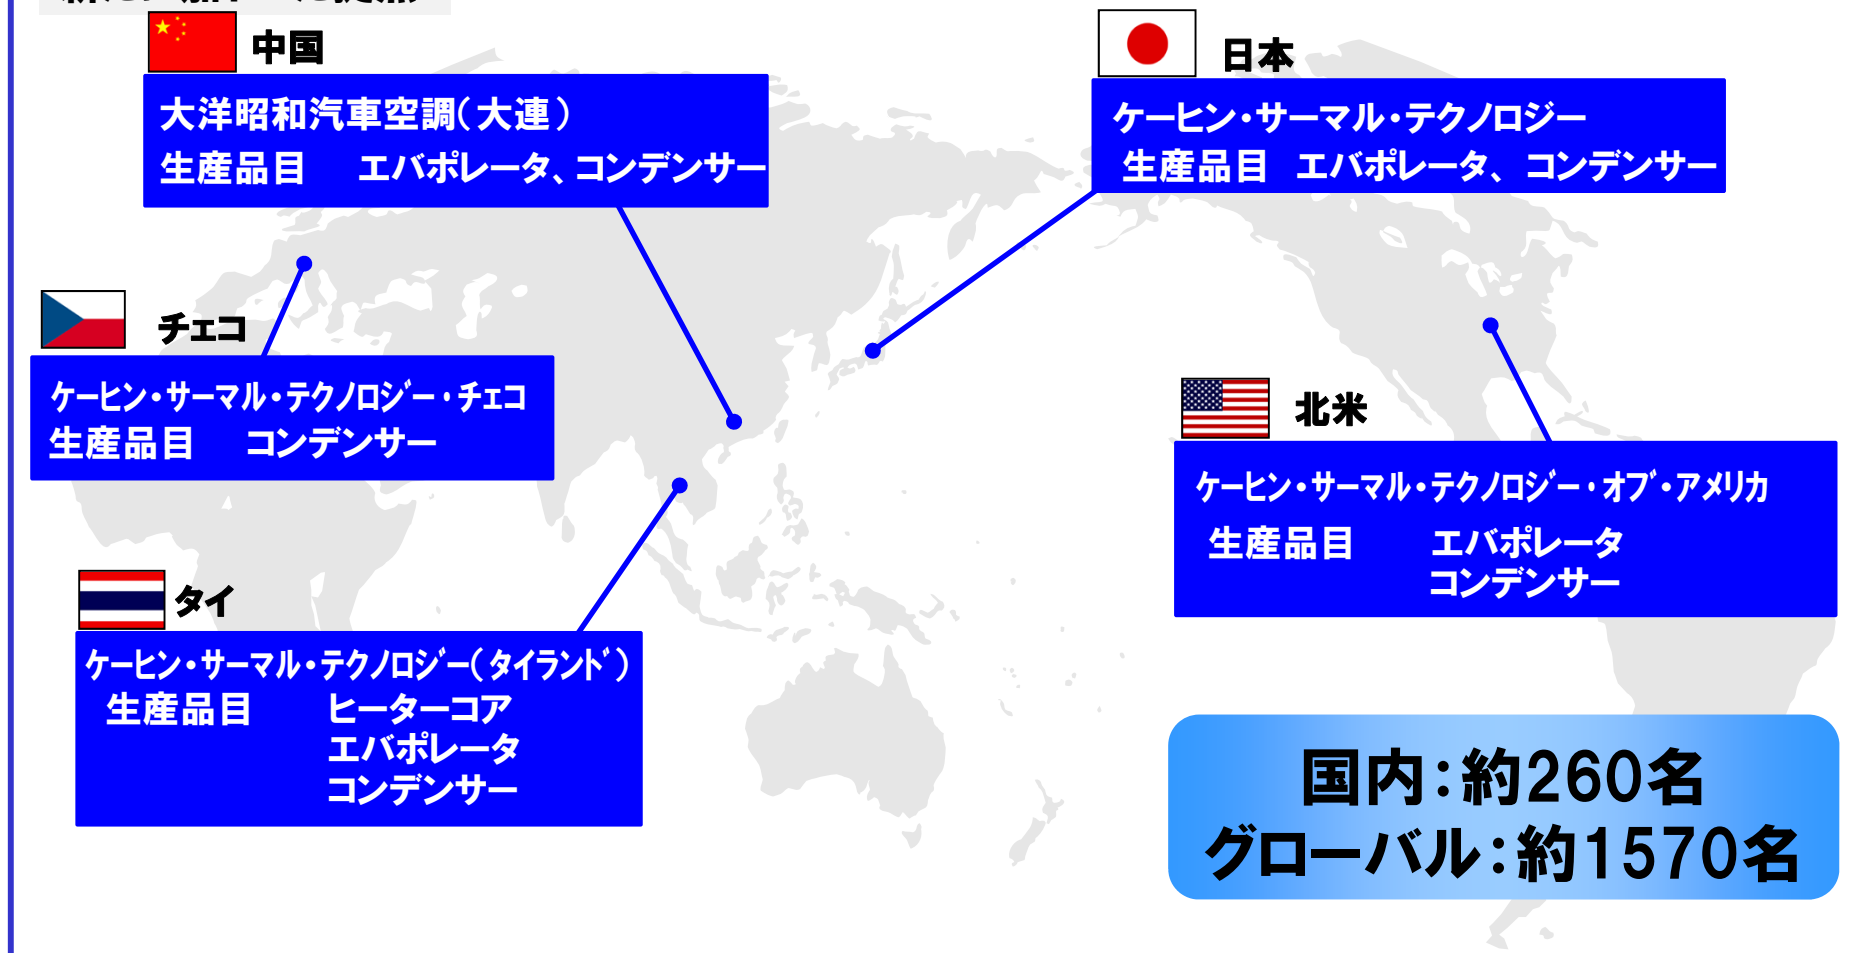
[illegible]

中国

大洋昭和汽車空調(大連)
生産品目　エバポレータ、コンデンサー

日本

ケーヒン・サーマル・テクノロジー
生産品目　エバポレータ、コンデンサー

チェコ

ケーヒン・サーマル・テクノロジー・チェコ
生産品目　コンデンサー

北米

ケーヒン・サーマル・テクノロジー・オブ・アメリカ
生産品目　エバポレータ
コンデンサー

タイ

ケーヒン・サーマル・テクノロジー(タイランド)
生産品目　ヒーターコア
エバポレータ
コンデンサー

国内:約260名
グローバル:約1570名